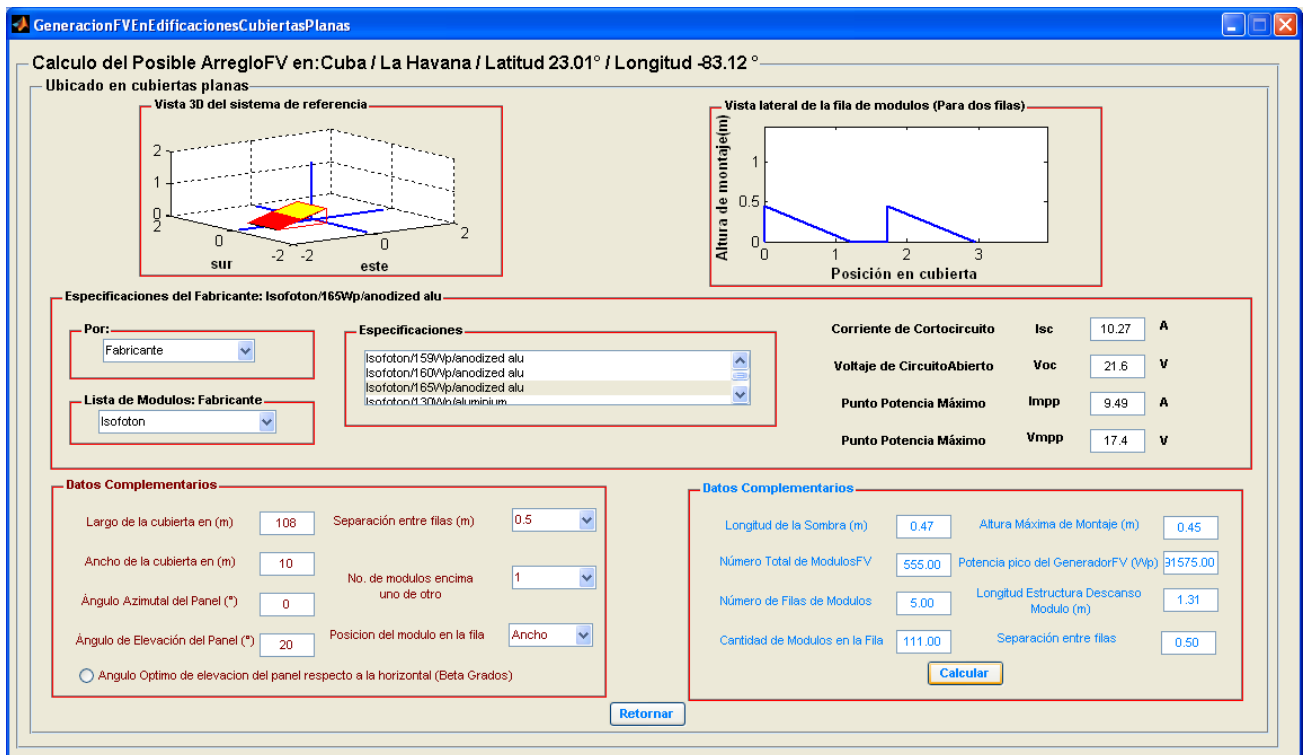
GeneracionFVEnEdificacionesCubiertasPlanas

Calculo del Posible ArregloFV en:Cuba / La Havana / Latitud 23.01° / Longitud -83.12 °

Ubicado en cubiertas planas

Vista 3D del sistema de referencia

2
1
0
2
0
sur
-2
-2
0
este
2

Vista lateral de la fila de modulos (Para dos filas)

Altura de montaje(m)
1
0.5
0
0
1
2
3
Posición en cubierta

Especificaciones del Fabricante: Isofoton/165Wp/anodized alu

Por:
Fabricante

Lista de Modulos: Fabricante
Isofoton

Especificaciones
Isofoton/159Wp/anodized alu
Isofoton/160Wp/anodized alu
Isofoton/165Wp/anodized alu
Isofoton/130Wp/aluminium

Corriente de Cortocircuito Isc 10.27 A
Voltaje de CircuitoAbierto Voc 21.6 V
Punto Potencia Máximo Impp 9.49 A
Punto Potencia Máximo Vmpp 17.4 V

Datos Complementarios

Largo de la cubierta en (m) 108
Ancho de la cubierta en (m) 10
Ángulo Azimutal del Panel (°) 0
Ángulo de Elevación del Panel (°) 20
Separación entre filas (m) 0.5
No. de modulos encima uno de otro 1
Posicion del modulo en la fila Ancho
Angulo Optimo de elevacion del panel respecto a la horizontal (Beta Grados)

Datos Complementarios

Longitud de la Sombra (m) 0.47
Altura Máxima de Montaje (m) 0.45
Número Total de ModulosFV 555.00
Potencia pico del GeneradorFV (Wp) 91575.00
Número de Filas de Modulos 5.00
Longitud Estructura Descanso Modulo (m) 1.31
Cantidad de Modulos en la Fila 111.00
Separación entre filas 0.50
Calcular

Retornar